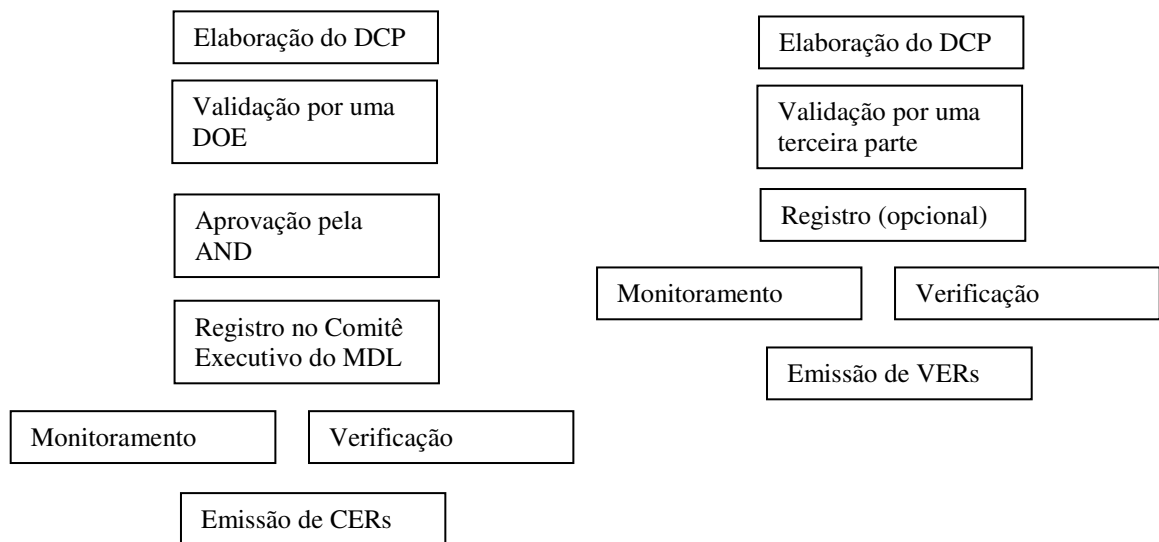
Elaboração do DCP

Validação por uma DOE

Aprovação pela AND

Registro no Comitê Executivo do MDL

Monitoramento

Verificação

Emissão de CERs

Elaboração do DCP

Validação por uma terceira parte

Registro (opcional)

Monitoramento

Verificação

Emissão de VERs